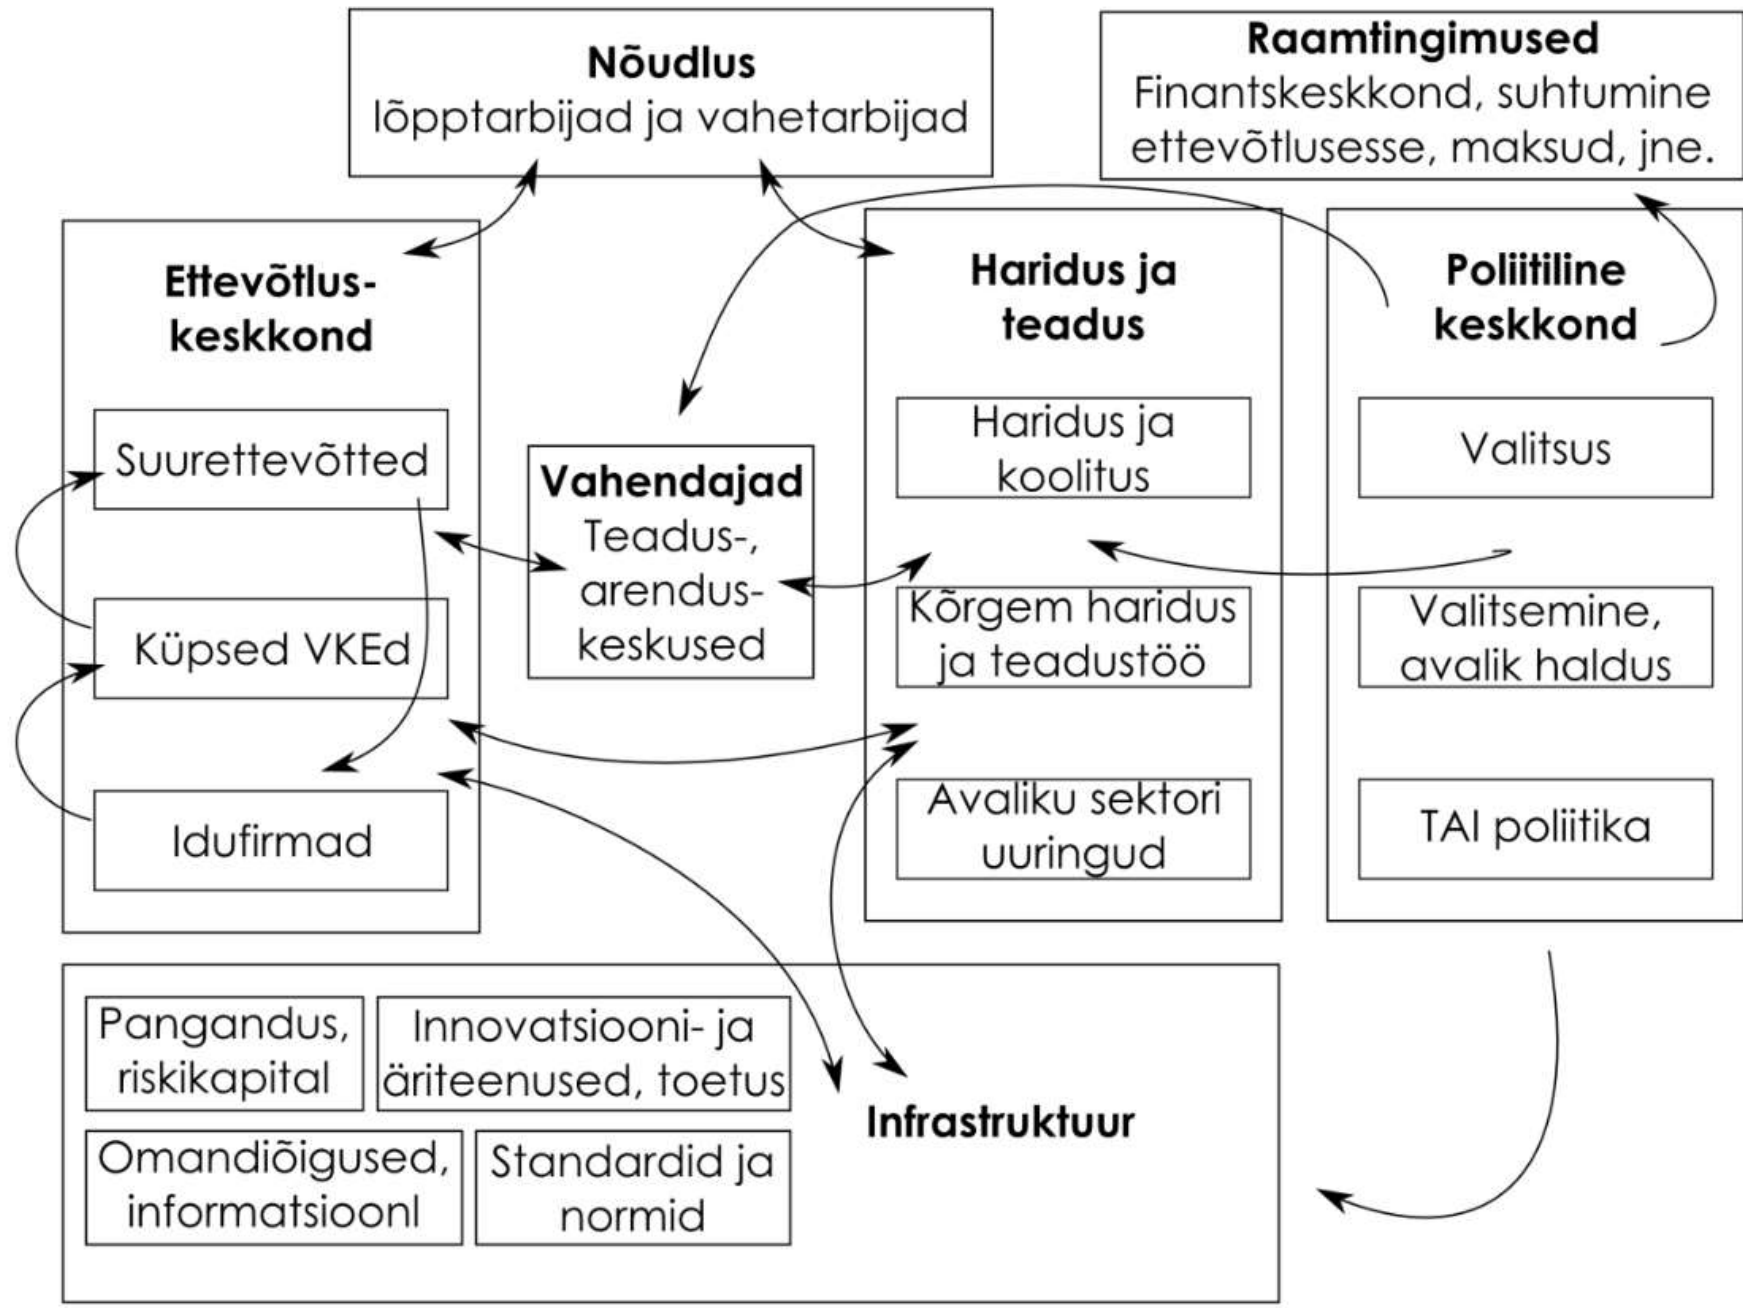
Nõudlus
lõpptarbijad ja vahetarbijad

Raamtingimused
Finantskeskkond, suhtumine ettevõtlusesse, maksud, jne.

Ettevõtluskeskkond

Suurettevõtted

Küpsed VKEd

Idufirmad

Vahendajad
Teadus-, arendus-keskused

Haridus ja teadus

Haridus ja koolitus

Kõrgem haridus ja teadustöö

Avaliku sektori uuringud

Poliitiline keskkond

Valitsus

Valitsemine, avalik haldus

TAI poliitika

Pangandus, riskikapital

Innovatsiooni- ja äriteenused, toetus

Omandiõigused, informatsioonl

Standardid ja normid

Infrastruktuur